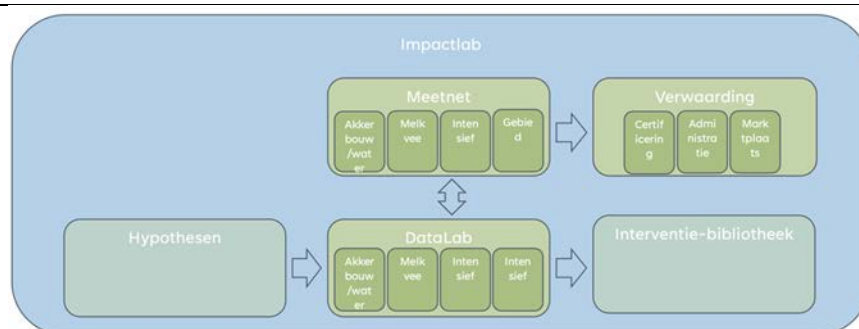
Impactlab

Meetnet

Akkerbouw/water

Melkvee

Intensief

Gebied

Verwaarding

Certificering

Administratie

Marktplaats

Hypothesen

DataLab

Akkerbouw/water

Melkvee

Intensief

Intensief

Interventie-bibliotheek